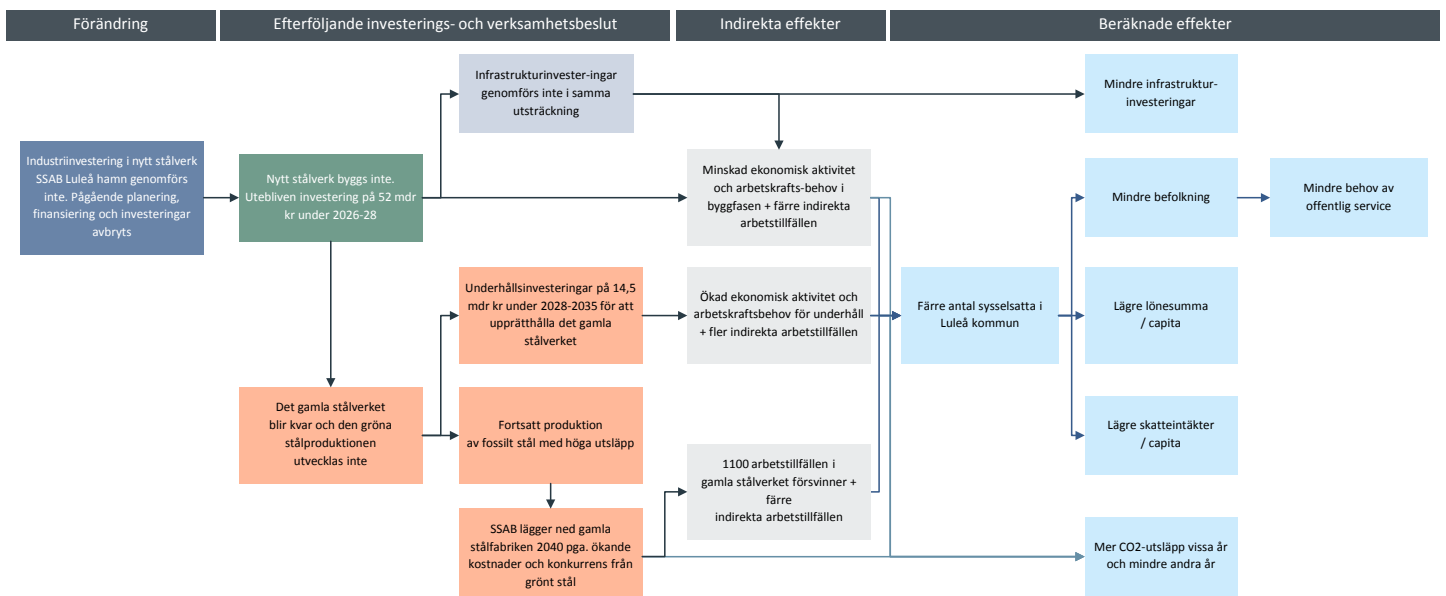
Förändring

Efterföljande investerings- och verksamhetsbeslut

Indirekta effekter

Beräknade effekter

Industriinvestering i nytt stålverk SSAB Luleå hamn genomförs inte. Pågående planering, finansiering och investeringar avbryts

Nytt stålverk byggs inte. Utebliven investering på 52 mdr kr under 2026-28

Infrastrukturinvester-ingar genomförs inte i samma utsträckning

Mindre infrastruktur-investeringar

Minskad ekonomisk aktivitet och arbetskrafts-behov i byggfasen + färre indirekta arbetstillfällen

Mindre befolkning

Mindre behov av offentlig service

Underhållsinvesteringar på 14,5 mdr kr under 2028-2035 för att upprätthålla det gamla stålverket

Ökad ekonomisk aktivitet och arbetskraftsbehov för underhåll + fler indirekta arbetstillfällen

Färre antal sysselsatta i Luleå kommun

Lägre lönesumma / capita

Det gamla stålverket blir kvar och den gröna stålproduktionen utvecklas inte

Fortsatt produktion av fossilt stål med höga utsläpp

Lägre skatteintäkter / capita

1100 arbetstillfällen i gamla stålverket försvinner + färre indirekta arbetstillfällen

SSAB lägger ned gamla stålfabriken 2040 pga. ökande kostnader och konkurrens från grönt stål

Mer CO2-utsläpp vissa år och mindre andra år